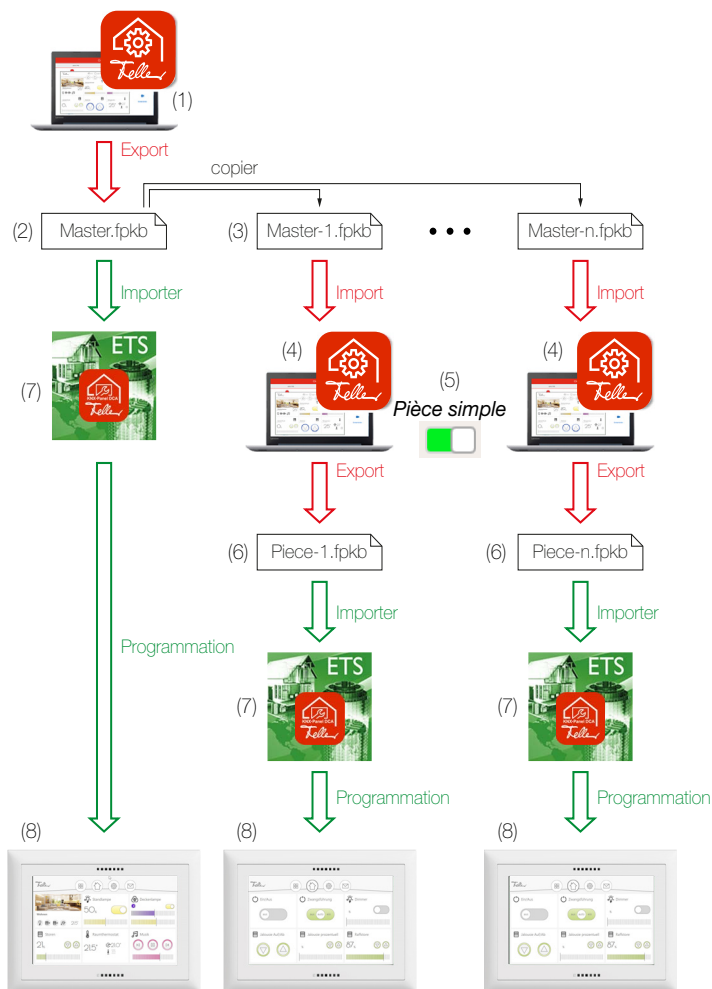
(1)

Export

copier

(2) Master.fpkb

(3) Master-1.fpkb

• • •

Master-n.fpkb

Importer

Import

Import

ETS

(7)

(4)

(4)

(5)

Pièce simple

Export

Export

(6) Piece-1.fpkb

(6) Piece-n.fpkb

Programmation

Importer

Importer

ETS

ETS

(7)

(7)

Programmation

Programmation

(8)

(8)

(8)